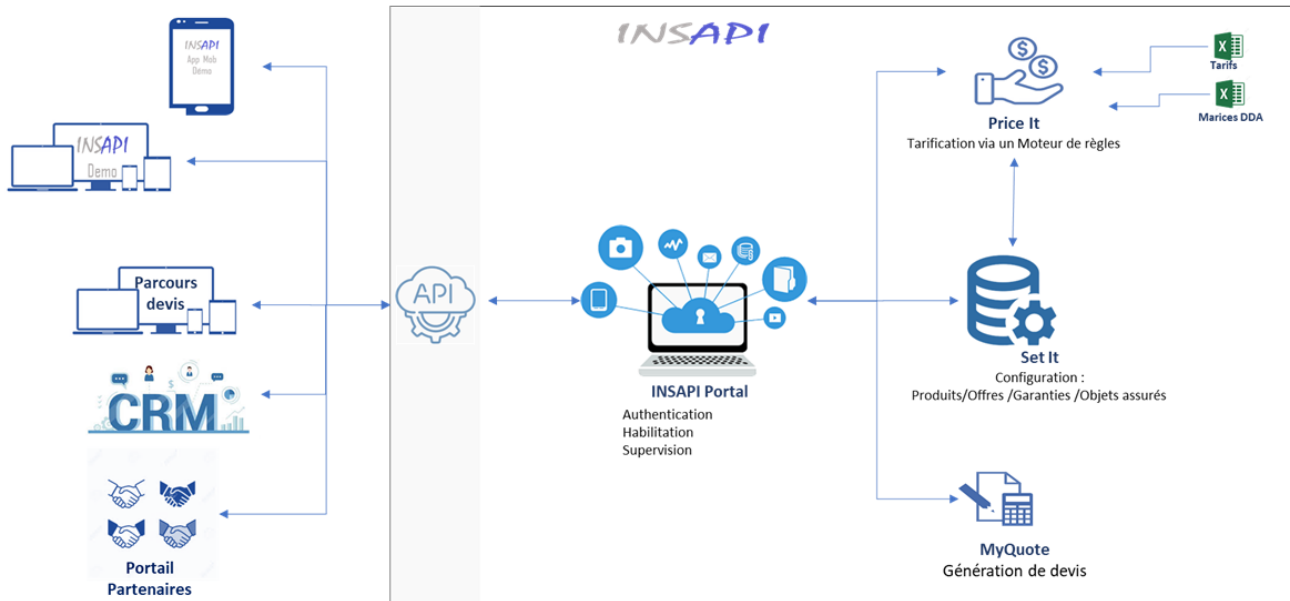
INSAPI
App Mob
Demo

INSAPI
Demo

Parcours devis

CRM

Portail Partenaires

INSAPI

API

INSAPI Portal
Authentication
Habilitation
Supervision

Tarifs
Marices DDA

Price It
Tarification via un Moteur de règles

Set It
Configuration :
Produits/Offres /Garanties /Objets assurés

MyQuote
Génération de devis